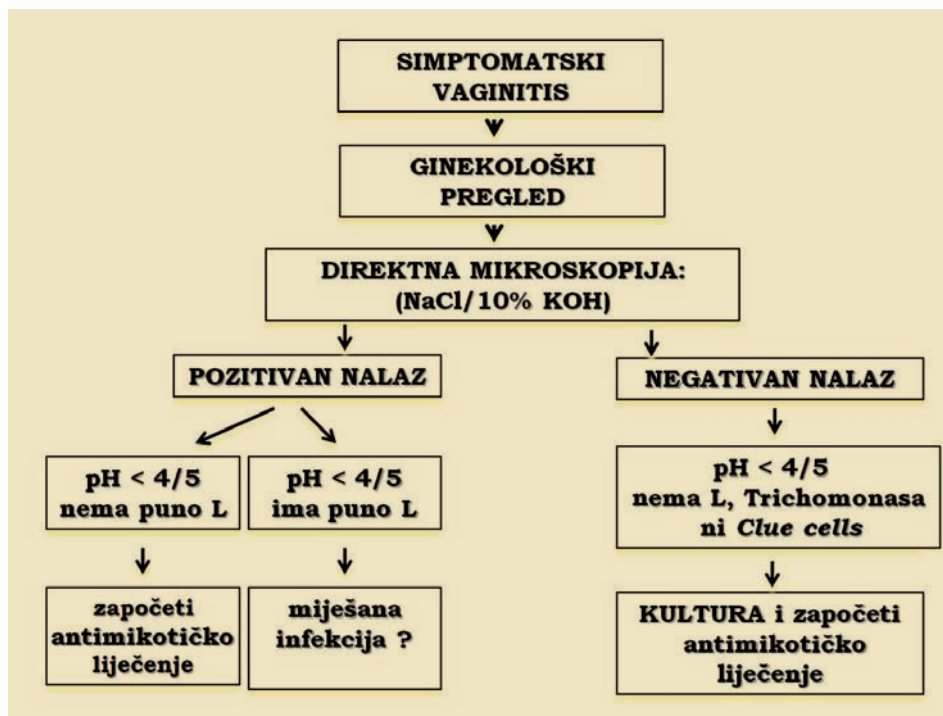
SIMPTOMATSKI VAGINITIS

GINEKOLOŠKI PREGLED

DIREKTNA MIKROSKOPIJA: (NaCl/10% KOH)

POZITIVAN NALAZ

NEGATIVAN NALAZ

pH < 4/5
nema puno L

pH < 4/5
ima puno L

pH < 4/5
nema L, Trichomonasa ni *Clue cells*

započeti antimikotičko liječenje

miješana infekcija ?

KULTURA i započeti antimikotičko liječenje